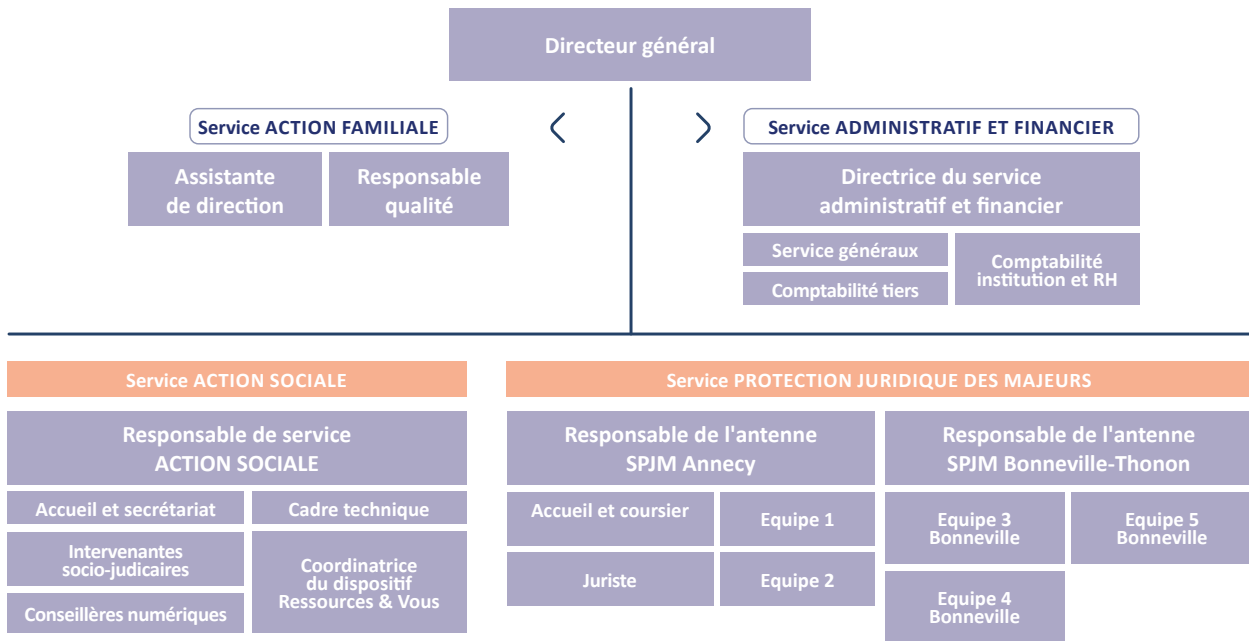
Directeur général

Service ACTION FAMILIALE

Assistante de direction

Responsable qualité

Service ADMINISTRATIF ET FINANCIER

Directrice du service administratif et financier

Service généraux

Comptabilité tiers

Comptabilité institution et RH

Service ACTION SOCIALE

Responsable de service ACTION SOCIALE

Accueil et secrétariat

Cadre technique

Intervenantes socio-judicaires

Conseillères numériques

Coordinatrice du dispositif Ressources & Vous

Service PROTECTION JURIDIQUE DES MAJEURS

Responsable de l'antenne SPJM Annecy

Accueil et coursier

Equipe 1

Juriste

Equipe 2

Responsable de l'antenne SPJM Bonneville-Thonon

Equipe 3 Bonneville

Equipe 5 Bonneville

Equipe 4 Bonneville